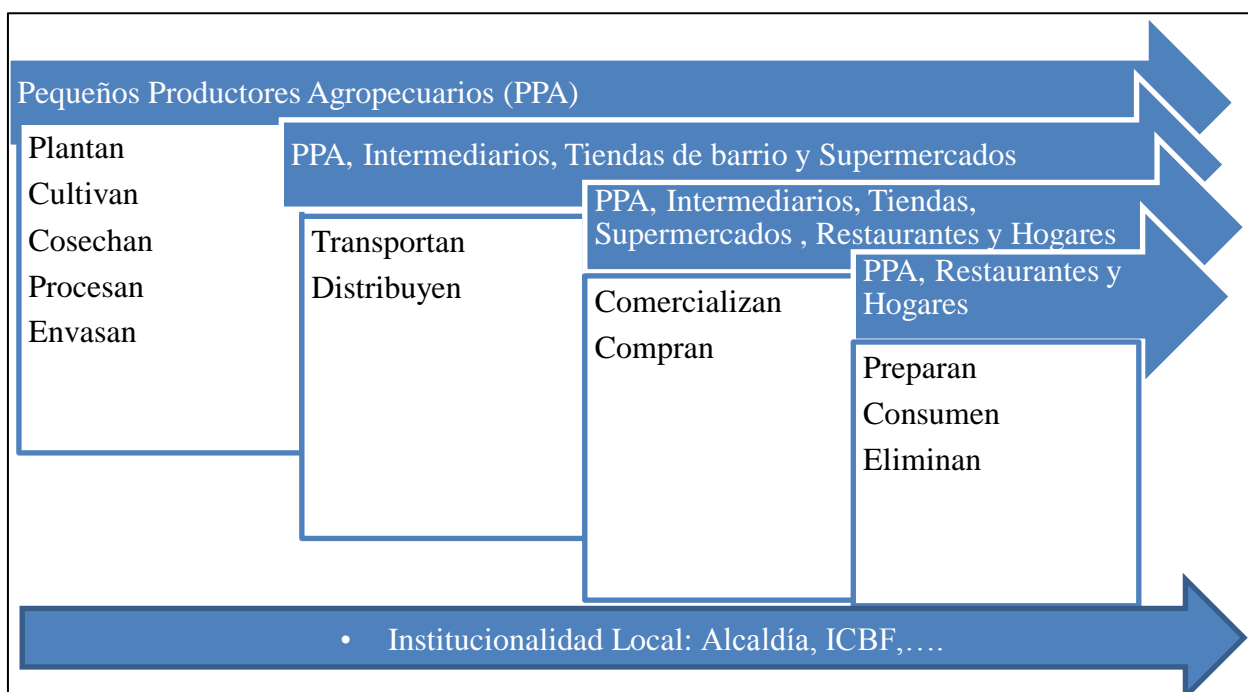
Pequeños Productores Agropecuarios (PPA)

Plantan
Cultivan
Cosechan
Procesan
Envasan

PPA, Intermediarios, Tiendas de barrio y Supermercados

Transportan
Distribuyen

PPA, Intermediarios, Tiendas, Supermercados , Restaurantes y Hogares

Comercializan
Compran

PPA, Restaurantes y Hogares

Preparan
Consumen
Eliminan

• Institucionalidad Local: Alcaldía, ICBF,….